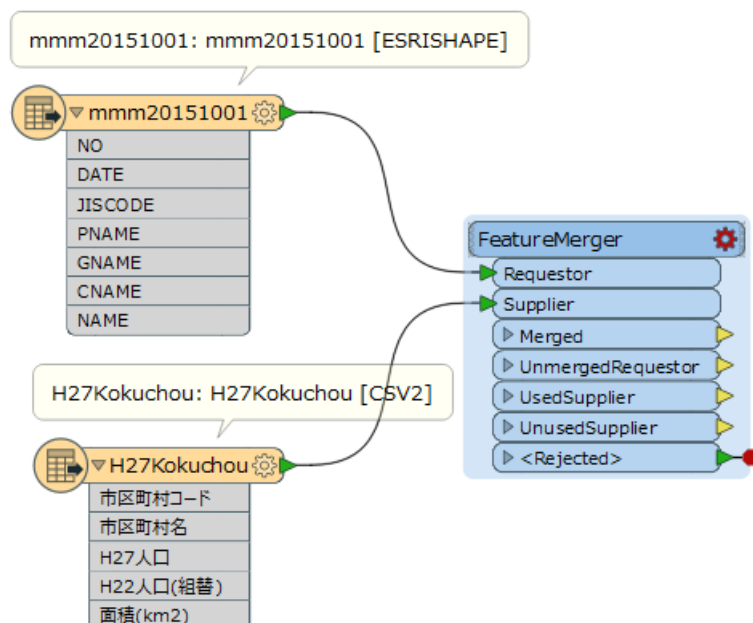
mmm20151001: mmm20151001 [ESRISHAPE]

mmm20151001
NO
DATE
JISCODE
PNAME
GNAME
CNAME
NAME

FeatureMerger
Requestor
Supplier
Merged
UnmergedRequestor
UsedSupplier
UnusedSupplier
<Rejected>

H27Kokuchou: H27Kokuchou [CSV2]

H27Kokuchou
市区町村コード
市区町村名
H27人口
H22人口(組替)
面積(km2)